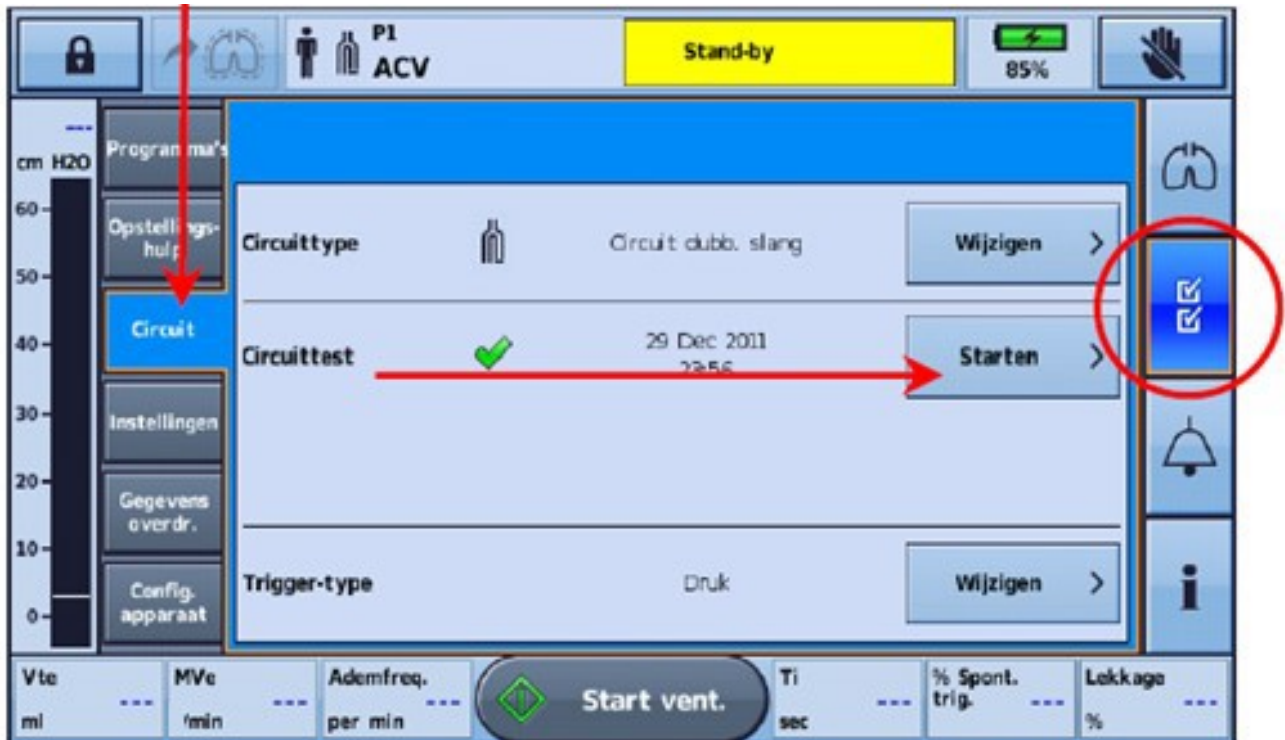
P1
ACV

Stand-by

85%

---
cm H2O
60
50
40
30
20
10
0

Programma's

Opstellingshulp

Circuit

Instellingen

Gegevens overdr.

Config. apparaat

Circuittype

Circuit dubb. slang

Wijzigen

Circuittest

29 Dec 2011
23:56

Starten

Trigger-type

Druk

Wijzigen

Vte
---
ml

MVe
---
l/min

Ademfreq.
---
per min

Start vent.

Ti
---
sec

% Spont. trig.
---

Lekkage
---
%